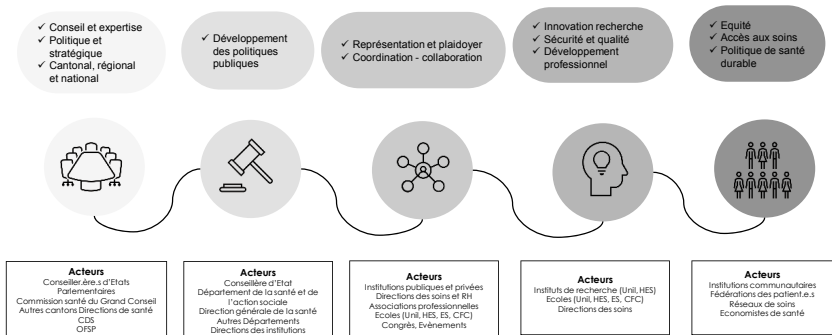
✓ Conseil et expertise
✓ Politique et stratégique
✓ Cantonal, régional et national

✓ Développement des politiques publiques

✓ Représentation et plaidoyer
✓ Coordination - collaboration

✓ Innovation recherche
✓ Sécurité et qualité
✓ Développement professionnel

✓ Equité
✓ Accès aux soins
✓ Politique de santé durable

Acteurs
Conseiller.ère.s d'Etats
Parlementaires
Commission santé du Grand Conseil
Autres cantons Directions de santé
CDS
OFSP

Acteurs
Conseillère d'Etat
Département de la santé et de l'action sociale
Direction générale de la santé
Autres Départements
Directions des institutions

Acteurs
Institutions publiques et privées
Directions des soins et RH
Associations professionnelles
Ecoles (Unil, HES, ES, CFC)
Congrès, Evènements

Acteurs
Instituts de recherche (Unil, HES)
Ecoles (Unil, HES, ES, CFC)
Directions des soins

Acteurs
Institutions communautaires
Fédérations des patient.e.s
Réseaux de soins
Economistes de santé